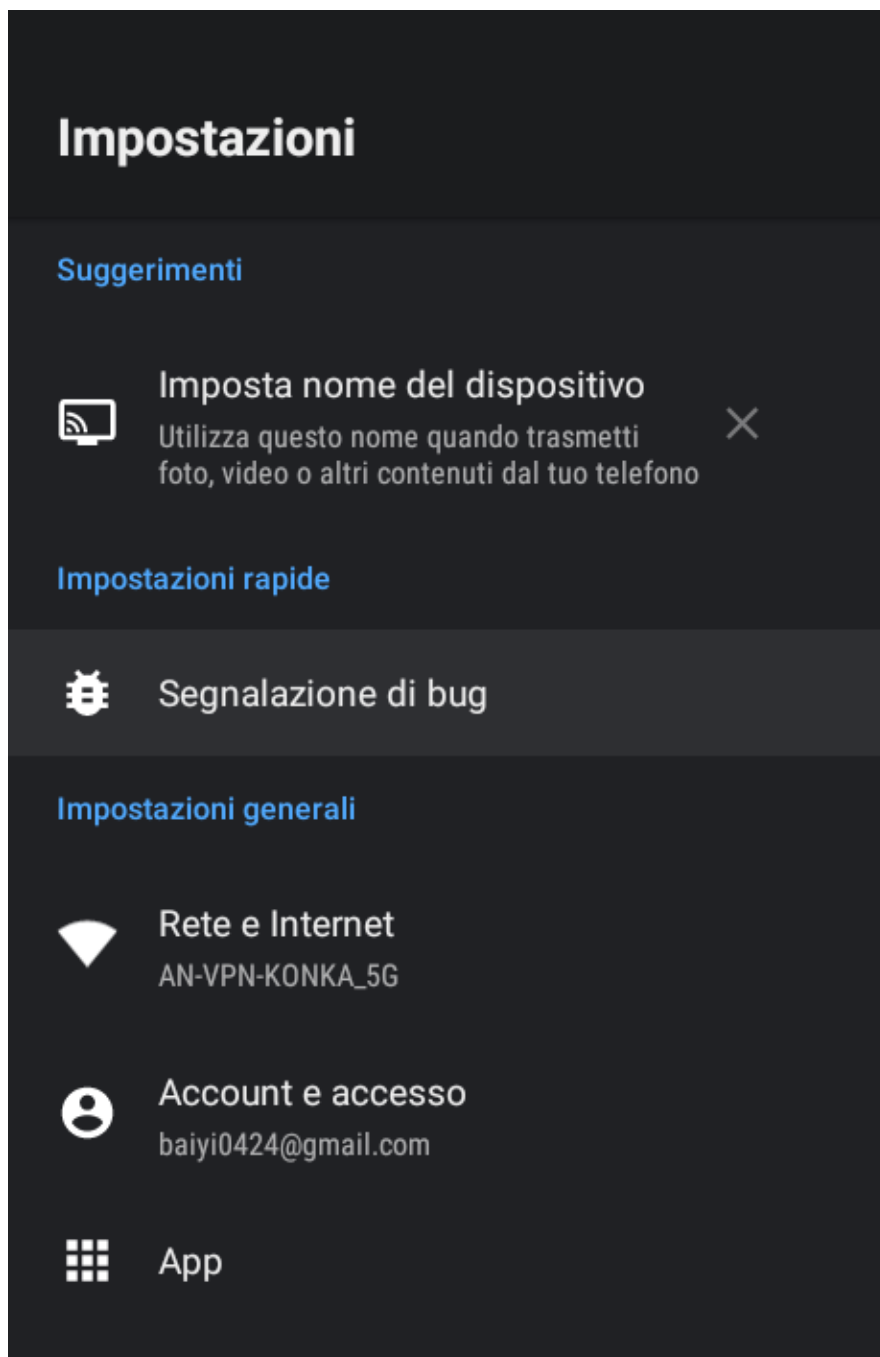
Impostazioni

Suggerimenti

Imposta nome del dispositivo
Utilizza questo nome quando trasmetti foto, video o altri contenuti dal tuo telefono

Impostazioni rapide

Segnalazione di bug

Impostazioni generali

Rete e Internet
AN-VPN-KONKA_5G

Account e accesso
baiyi0424@gmail.com

App